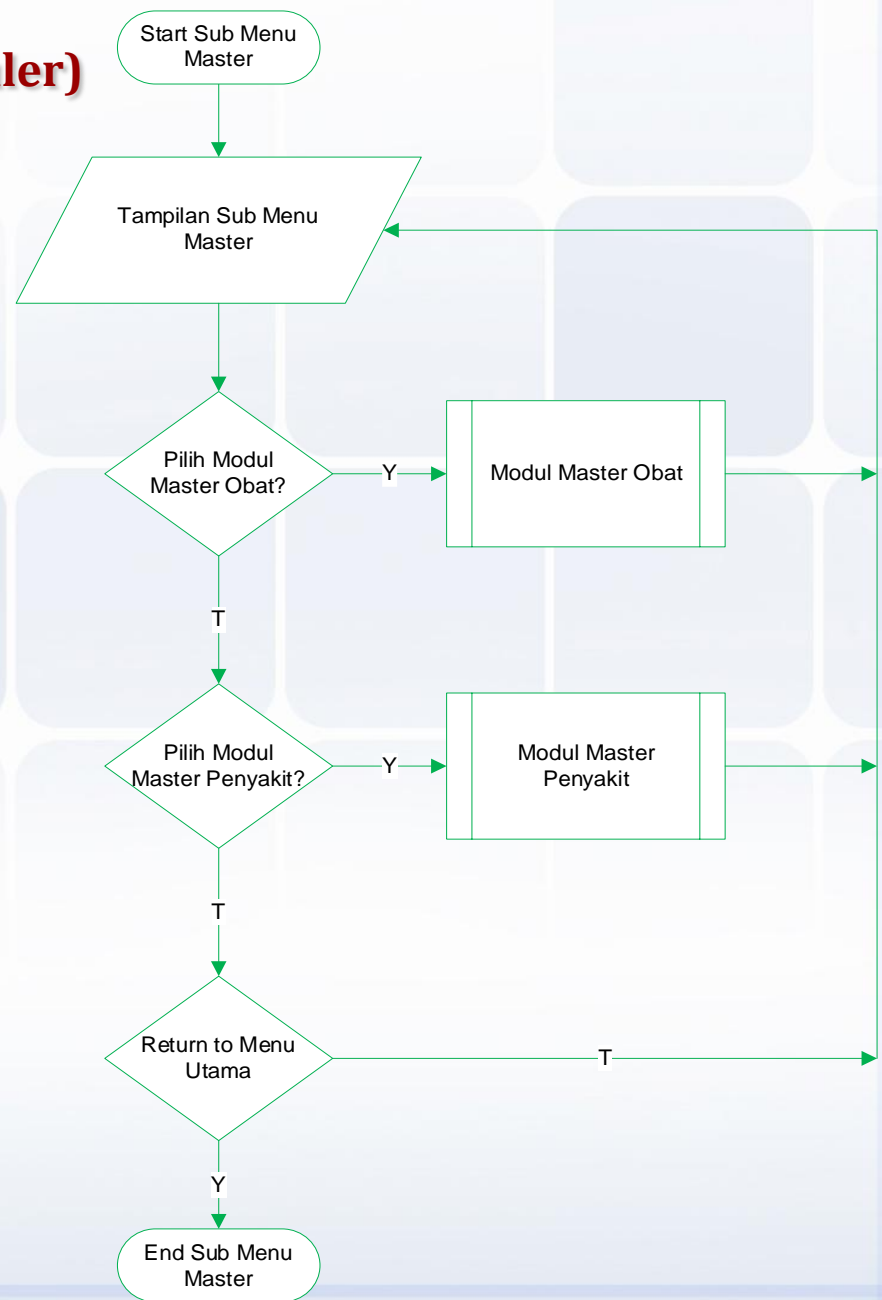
ler)

Start Sub Menu Master

Tampilan Sub Menu Master

Pilih Modul Master Obat?

Y

Modul Master Obat

T

Pilih Modul Master Penyakit?

Y

Modul Master Penyakit

T

Return to Menu Utama

T

Y

End Sub Menu Master